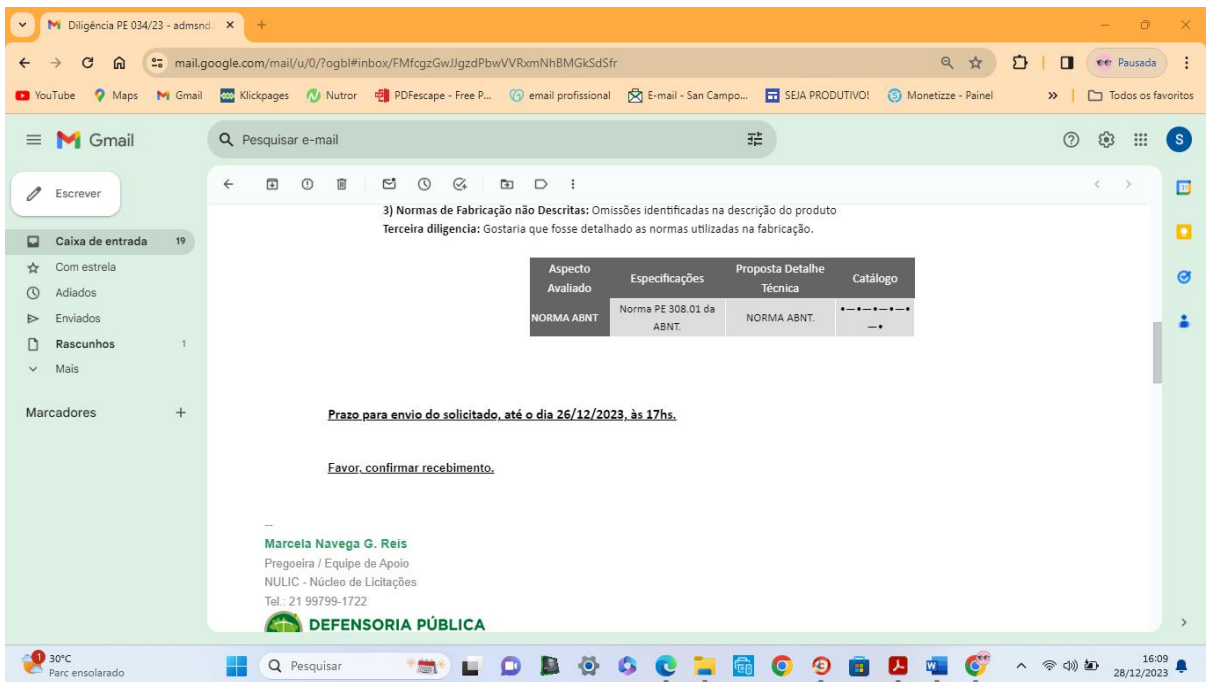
Diligência PE 034/23 - admsnd ×

mail.google.com/mail/u/0/?ogbl#inbox/FMfcgzGwJJgzdPbwVVRxmNhBMGkSdSfr

Pausada

YouTube Maps Gmail Klickpages Nutror PDFescape - Free P... email profissional E-mail - San Campo... SEJA PRODUTIVO! Monetizze - Painel Todos os favoritos

Gmail

Pesquisar e-mail

S

Escrever

Caixa de entrada 19
Com estrela
Adiados
Enviados
Rascunhos 1
Mais

Marcadores +

**3) Normas de Fabricação não Descritas:** Omissões identificadas na descrição do produto
**Terceira diligencia:** Gostaria que fosse detalhado as normas utilizadas na fabricação.

| Aspecto Avaliado | Especificações | Proposta Detalhe Técnica | Catálogo |
|---|---|---|---|
| NORMA ABNT | Norma PE 308.01 da ABNT. | NORMA ABNT. | •—•—•—•—• —• |

Prazo para envio do solicitado, até o dia 26/12/2023, às 17hs.

Favor, confirmar recebimento.

--
Marcela Navega G. Reis
Pregoeira / Equipe de Apoio
NULIC - Núcleo de Licitações
Tel.: 21 99799-1722
DEFENSORIA PÚBLICA

30°C
Parc ensolarado
Pesquisar
16:09
28/12/2023